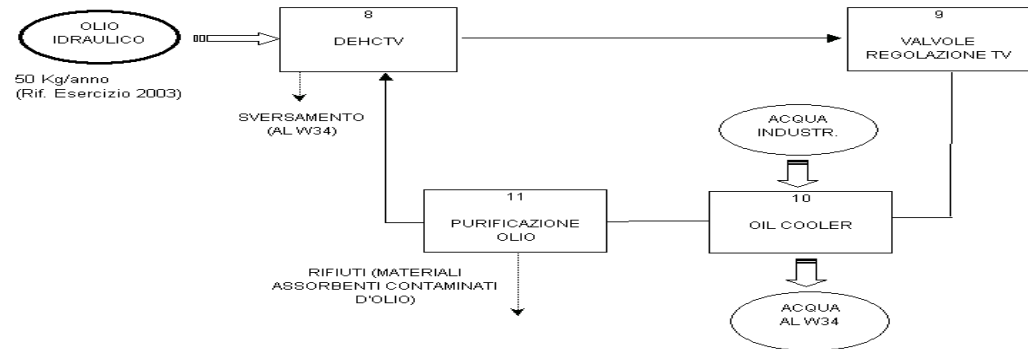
OLIO IDRAULICO

50 Kg/anno
(Rif. Esercizio 2003)

8
DEHCTV

9
VALVOLE REGOLAZIONE TV

SVERSAMENTO
(AL W34)

ACQUA INDUSTR.

11
PURIFICAZIONE OLIO

10
OIL COOLER

RIFIUTI (MATERIALI ASSORBENTI CONTAMINATI D'OLIO)

ACQUA AL W34